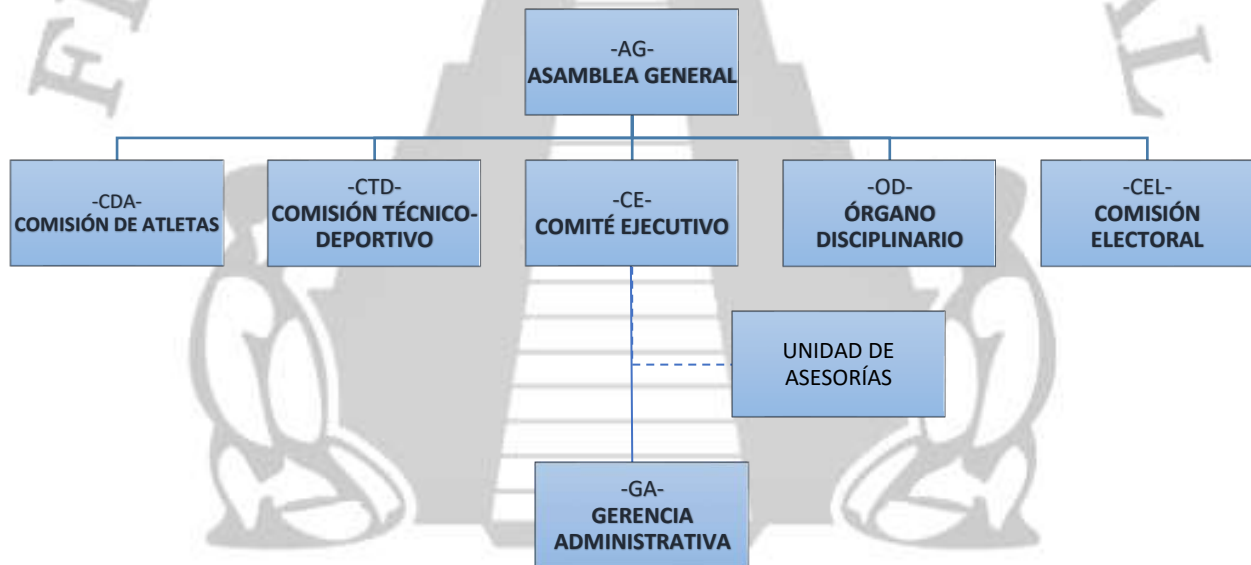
-AG-
ASAMBLEA GENERAL

-CDA-
COMISIÓN DE ATLETAS

-CTD-
COMISIÓN TÉCNICO-DEPORTIVO

-CE-
COMITÉ EJECUTIVO

-OD-
ÓRGANO DISCIPLINARIO

-CEL-
COMISIÓN ELECTORAL

UNIDAD DE ASESORÍAS

-GA-
GERENCIA ADMINISTRATIVA